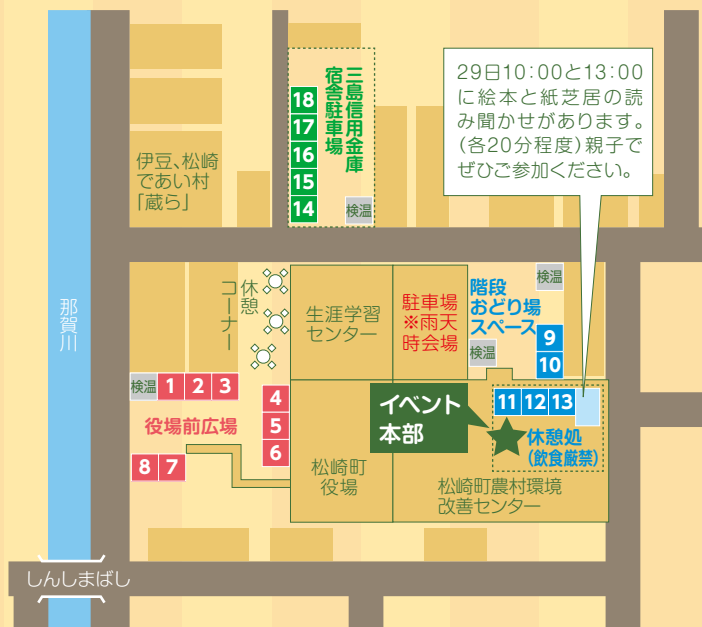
29日10:00と13:00に絵本と紙芝居の読み聞かせがあります。(各20分程度)親子でぜひご参加ください。

三島信用金庫宿舎駐車場

18
17
16
15
14

検温

伊豆、松崎であい村「蔵ら」

那賀川

休憩コーナー

生涯学習センター

駐車場 ※雨天時会場

階段おどり場スペース

検温

9
10

検温

検温

1 2 3

役場前広場

4
5
6

8 7

イベント本部

11 12 13

休憩処(飲食厳禁)

松崎町役場

松崎町農村環境改善センター

しんしまばし